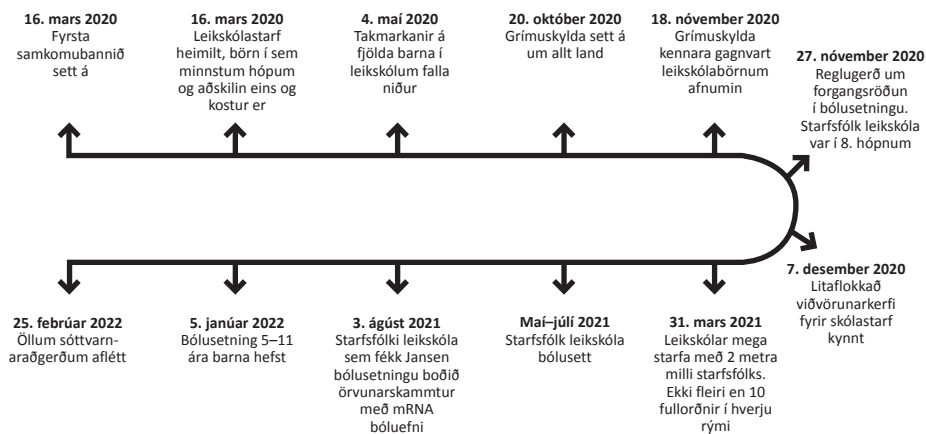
16. mars 2020
Fyrsta samkomubannið sett á

16. mars 2020
Leikskólastarf heimilt, börn í sem minnstum hópum og aðskilin eins og kostur er

4. maí 2020
Takmarkanir á fjölda barna í leikskólum falla niður

20. október 2020
Grímuskylda sett á um allt land

18. nóvember 2020
Grímuskylda kennara gagnvart leikskólabörnum afnumin

27. nóvember 2020
Reglugerð um forgangsröðun í bólusetningu. Starfsfólk leikskóla var í 8. hópnum

7. desember 2020
Litaflokkað viðvörunarkerfi fyrir skólastarf kynnt

31. mars 2021
Leikskólar mega starfa með 2 metra milli starfsfólks. Ekki fleiri en 10 fullorðnir í hverju rými

Maí–júlí 2021
Starfsfólk leikskóla bólusett

3. ágúst 2021
Starfsfólki leikskóla sem fékk Jansen bólusetningu boðið örvunarskammtur með mRNA bóluefni

5. janúar 2022
Bólusetning 5–11 ára barna hefst

25. febrúar 2022
Öllum sóttvarnaraðgerðum aflétt